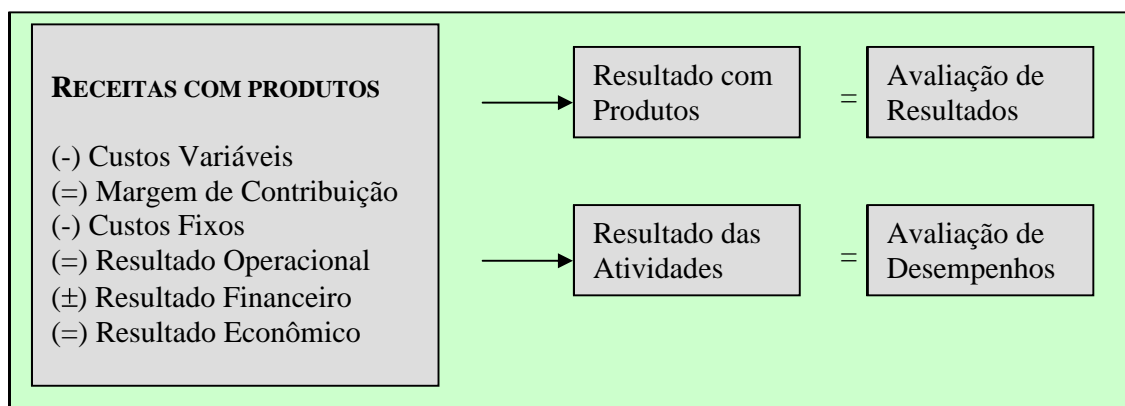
RECEITAS COM PRODUTOS

(-) Custos Variáveis
(=) Margem de Contribuição
(-) Custos Fixos
(=) Resultado Operacional
(±) Resultado Financeiro
(=) Resultado Econômico

Resultado com Produtos = Avaliação de Resultados

Resultado das Atividades = Avaliação de Desempenhos